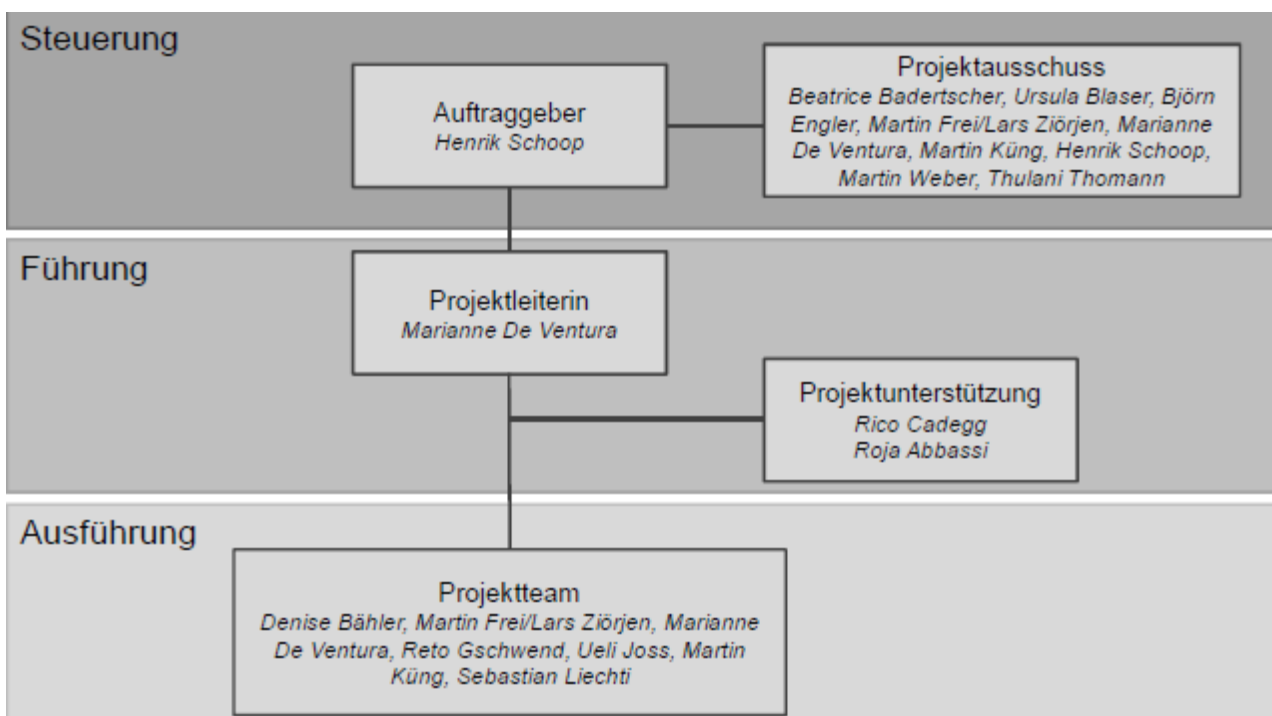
Steuerung

Auftraggeber
Henrik Schoop

Projektausschuss
Beatrice Badertscher, Ursula Blaser, Björn Engler, Martin Frei/Lars Ziörjen, Marianne De Ventura, Martin Küng, Henrik Schoop, Martin Weber, Thulani Thomann

Führung

Projektleiterin
Marianne De Ventura

Projektunterstützung
Rico Cadegg
Roja Abbassi

Ausführung

Projektteam
Denise Bähler, Martin Frei/Lars Ziörjen, Marianne De Ventura, Reto Gschwend, Ueli Joss, Martin Küng, Sebastian Liechti